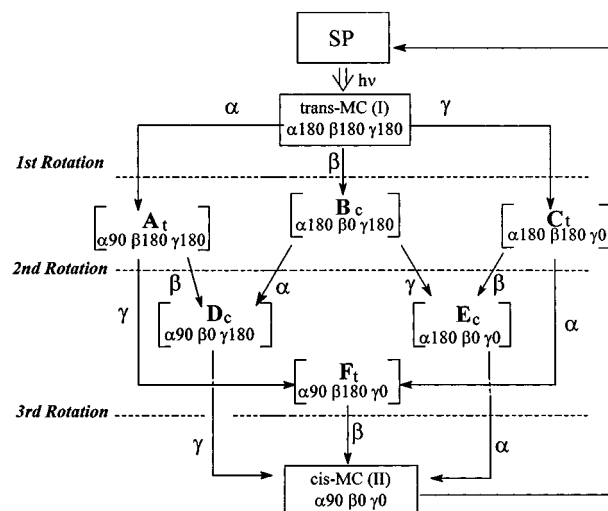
SP

hν

trans-MC (I)
α180 β180 γ180

α

γ

1st Rotation

β

$\mathbf{A}_t$
α90 β180 γ180

$\mathbf{B}_c$
α180 β0 γ180

$\mathbf{C}_t$
α180 β180 γ0

2nd Rotation

β

α

γ

β

γ

$\mathbf{D}_c$
α90 β0 γ180

$\mathbf{E}_c$
α180 β0 γ0

α

$\mathbf{F}_t$
α90 β180 γ0

3rd Rotation

γ

β

α

cis-MC (II)
α90 β0 γ0